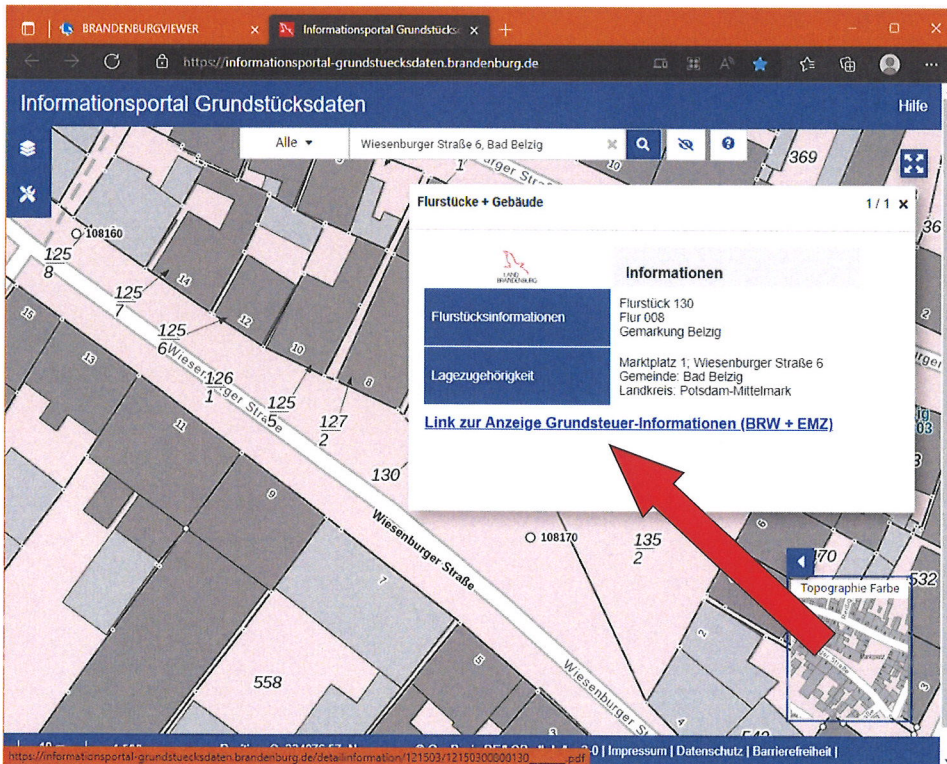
BRANDENBURGVIEWER
Informationsportal Grundstücks
https://informationsportal-grundstuecksdaten.brandenburg.de

Informationsportal Grundstücksdaten
Hilfe

Alle
Wiesenburger Straße 6, Bad Belzig

Flurstücke + Gebäude
1 / 1

LAND BRANDENBURG
Informationen

| Flurstücksinformationen | Flurstück 130 Flur 008 Gemarkung Belzig |
|---|---|
| Lagezugehörigkeit | Marktplatz 1; Wiesenburger Straße 6 Gemeinde: Bad Belzig Landkreis: Potsdam-Mittelmark |

Link zur Anzeige Grundsteuer-Informationen (BRW + EMZ)

108160
$\frac{125}{8}$
$\frac{125}{7}$
$\frac{125}{6}$
$\frac{126}{1}$
$\frac{125}{5}$
$\frac{127}{2}$
130
108170
$\frac{135}{2}$
558
369
36
14
12
10
8
16
13
11
9
7
5
3
2
6
4
Wiesenburger Straße
Wiesenburger Straße
Wiesenburger
Straße
70
532
Topographie Farbe

https://informationsportal-grundstuecksdaten.brandenburg.de/detailinformation/121503/12150300008130_____.pdf
| Impressum | Datenschutz | Barrierefreiheit |